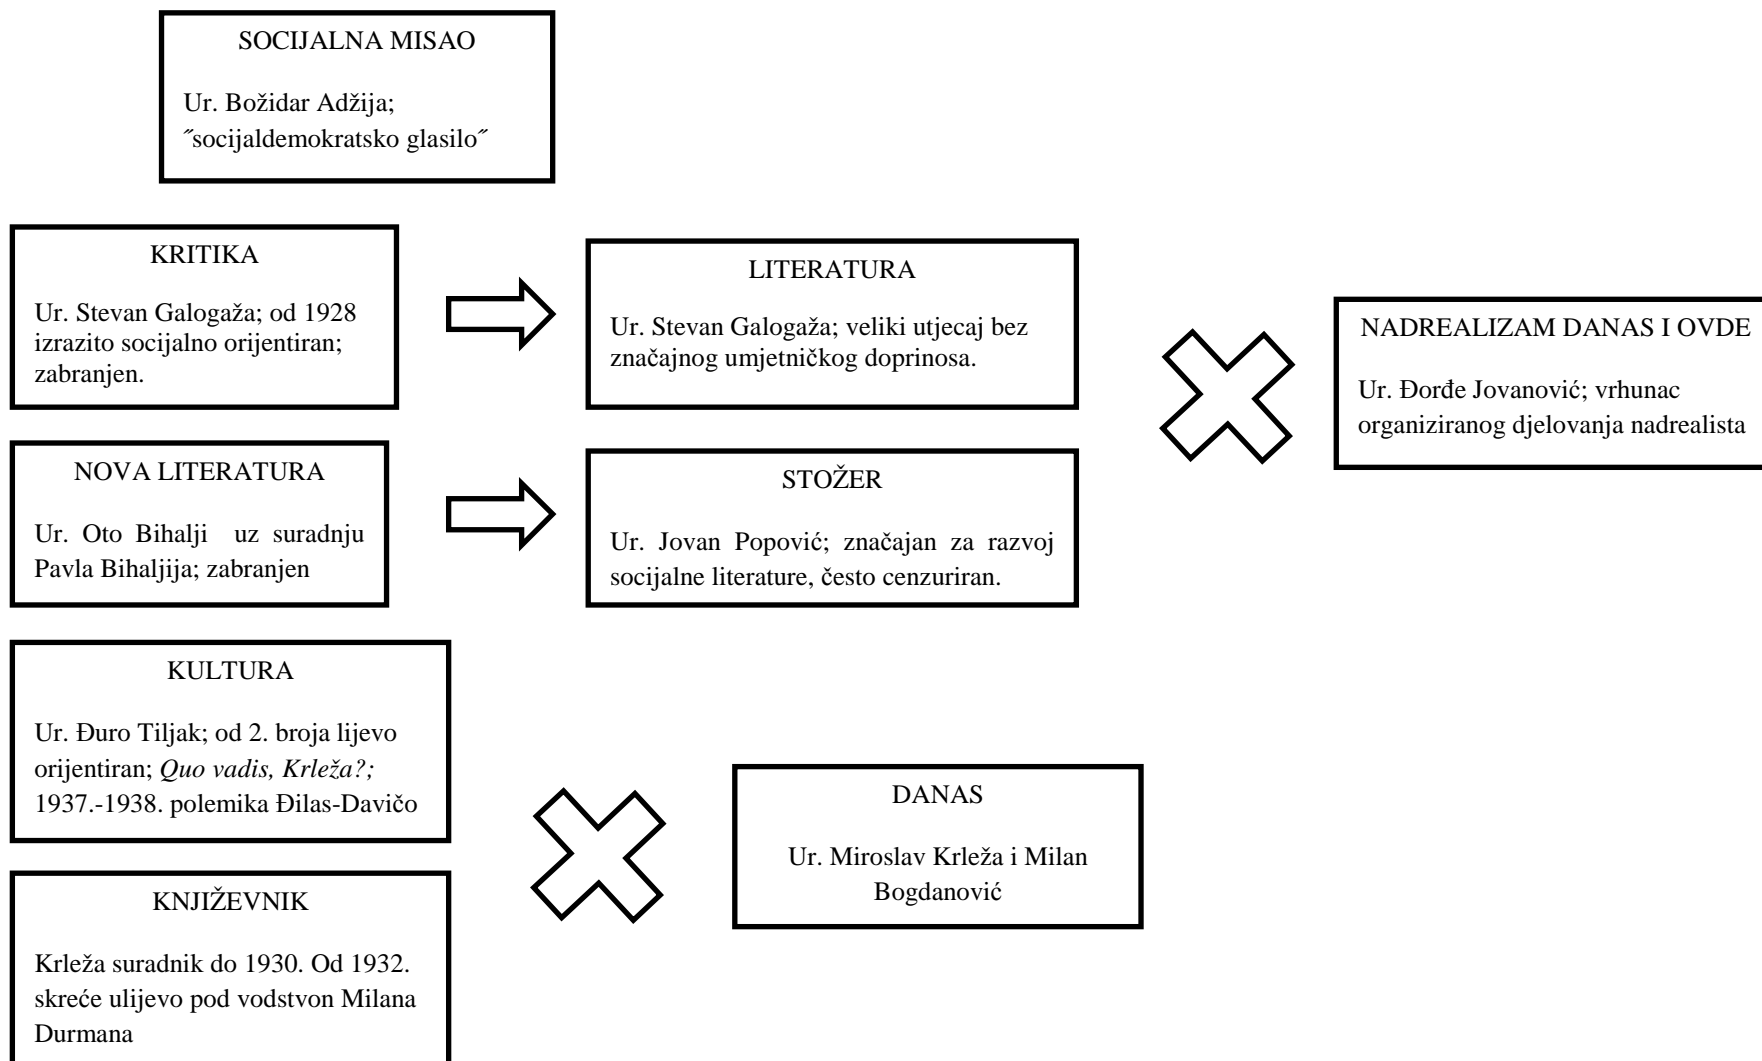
SOCIJALNA MISAO

Ur. Božidar Adžija; ˝socijaldemokratsko glasilo˝

KRITIKA

Ur. Stevan Galogaža; od 1928 izrazito socijalno orijentiran; zabranjen.

LITERATURA

Ur. Stevan Galogaža; veliki utjecaj bez značajnog umjetničkog doprinosa.

NADREALIZAM DANAS I OVDE

Ur. Đorđe Jovanović; vrhunac organiziranog djelovanja nadrealista

NOVA LITERATURA

Ur. Oto Bihalji uz suradnju Pavla Bihaljija; zabranjen

STOŽER

Ur. Jovan Popović; značajan za razvoj socijalne literature, često cenzuriran.

KULTURA

Ur. Đuro Tiljak; od 2. broja lijevo orijentiran; *Quo vadis, Krleža?;* 1937.-1938. polemika Đilas-Davičo

DANAS

Ur. Miroslav Krleža i Milan Bogdanović

KNJIŽEVNIK

Krleža suradnik do 1930. Od 1932. skreće ulijevo pod vodstvon Milana Durmana